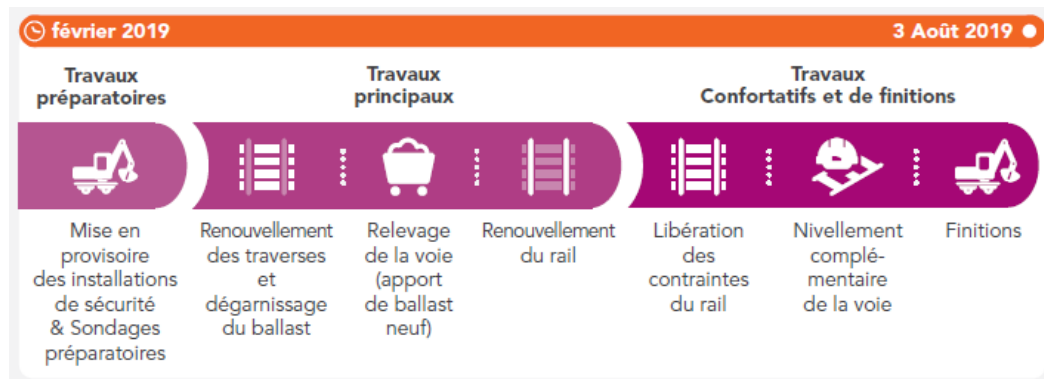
février 2019

3 Août 2019

Travaux préparatoires

Travaux principaux

Travaux Confortatifs et de finitions

Mise en provisoire des installations de sécurité & Sondages préparatoires

Renouvellement des traverses et dégarnissage du ballast

Relevage de la voie (apport de ballast neuf)

Renouvellement du rail

Libération des contraintes du rail

Nivellement complémentaire de la voie

Finitions